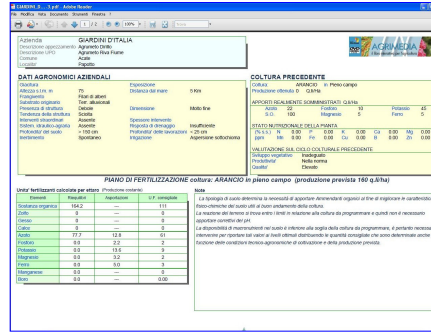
GIARDINI_3...3.pdf - Adobe Reader
File Modifica Vista Documento Strumenti Finestra ?

1 / 2 100%

Azienda GIARDINI D'ITALIA
Descrizione appezzamento Agrumeto Diritto
Descrizione UPO Agrumeto Riva Fiume
Comune Acate
Località Papotto

AGRIMEDIA

DATI AGRONOMICI AZIENDALI

| Struttura | | Esposizione | |
|---|---|---|---|
| Altezza s.l.m. m | 75 | Distanza dal mare | 5 Km |
| Frangivento | Filari di alberi | | |
| Substrato originario | Terr. alluvionali | | |
| Presenza di struttura | Debole | Dimensione | Molto fine |
| Tendenza della struttura | Sciolta | | |
| Interventi straordinari | Assente | Spessore intervento | |
| Sistem. idraulico-agrario | Assente | Risposta di drenaggio | Insufficiente |
| Profondità del suolo | > 100 cm | Profondità delle lavorazioni | < 20 cm |
| Inerbimento | Spontaneo | Irrigazione | Aspersione sottochioma |

COLTURA PRECEDENTE
Coltura ARANCIO in Pieno campo
Produzione ottenuta 0 Q.li/Ha

APPORTI REALMENTE SOMMINISTRATI Q.li/Ha
Azoto 22 Fosforo 10 Potassio 45
S.O. 100 Magnesio 5 Ferro 5

STATO NUTRIZIONALE DELLA PIANTA
(% s.s.) N 0.00 P 0.00 K 0.00 Ca 0.00 Mg 0.00
ppm Mn 0.00 Fe 0.00 Cu 0.00 Zn 0.00 B 0.00

VALUTAZIONE SUL CICLO COLTURALE PRECEDENTE
Sviluppo vegetativo Inadeguato
Produttività Nella norma
Qualità Elevata

PIANO DI FERTILIZZAZIONE coltura: ARANCIO in pieno campo (produzione prevista 160 q.li/ha)

Unita' fertilizzanti calcolate per ettaro (Produzione costante)

| Elementi | Richiesta | Asportazioni | U.F. consigliate |
|---|---|---|---|
| Sostanza organica | 164.2 | — | 111 |
| Zolfo | 0 | — | 0 |
| Calcio | 0 | — | 0 |
| Calcio | 0 | — | 0 |
| Azoto | 77.7 | 12.9 | 61 |
| Fosforo | 0.0 | 2.2 | 2 |
| Potassio | 0.0 | 13.6 | 9 |
| Magnesio | 0.0 | 3.2 | 2 |
| Ferro | 0.0 | 3.0 | 3 |
| Manganese | 0.0 | — | 0 |
| Boro | 0.0 | — | 0.00 |

Note
La tipologia di suolo determina la necessità di apportare Ammendanti organici al fine di migliorare le caratteristiche fisico-chimiche del suolo utili al buon andamento della coltura.
La reazione del terreno si trova entro i limiti in relazione alla coltura da programmare e quindi non è necessario apportare correttivi del pH.
La disponibilità di macronutrienti nel suolo è inferiore alla soglia della coltura da programmare, è pertanto necessario intervenire per riportare tali valori ai livelli ottimali distribuendo le quantità consigliate che sono determinate anche in funzione delle condizioni tecnico-agronomiche di coltivazione e della produzione prevista.